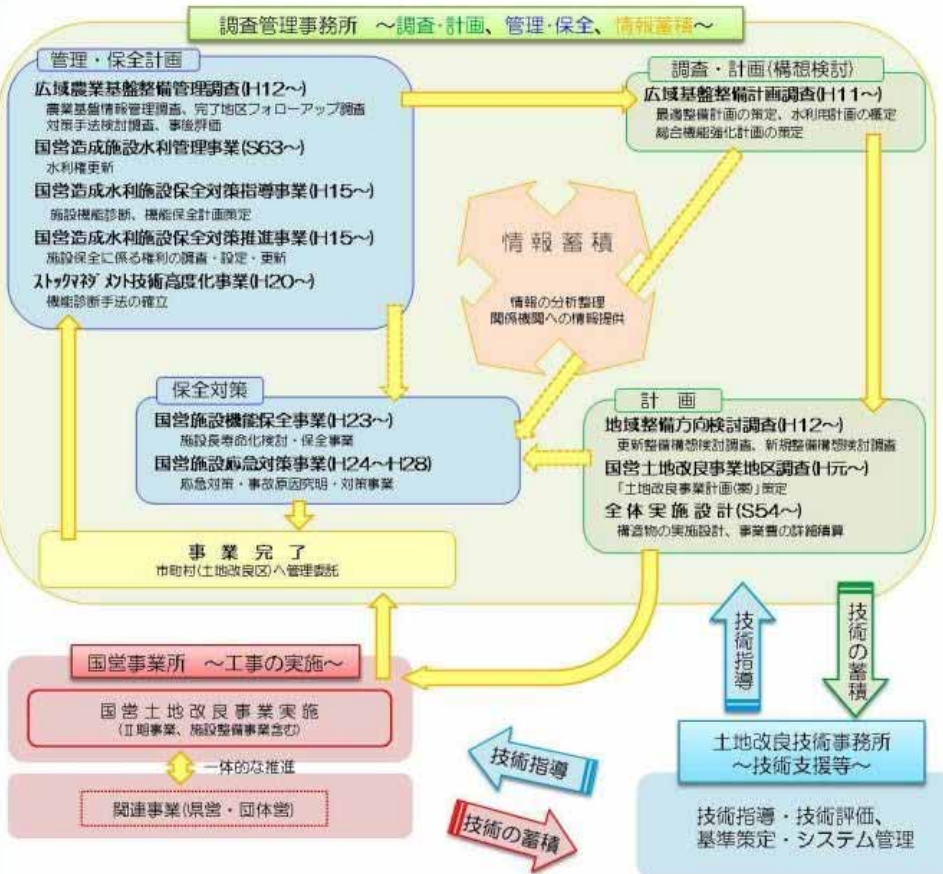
調査管理事務所 ～調査・計画、管理・保全、情報蓄積～

管理・保全計画

広域農業基盤整備管理調査(H12～)
農業基盤情報管理調査、完了地区フォローアップ調査
対策手法検討調査、事後評価

国営造成施設水利管理事業(S63～)
水利権更新

国営造成水利施設保全対策指導事業(H15～)
施設機能診断、機能保全計画策定

国営造成水利施設保全対策推進事業(H15～)
施設保全に係る権利の調査・設定・更新

ストックマネジメント技術高度化事業(H20～)
機能診断手法の確立

調査・計画(構想検討)

広域基盤整備計画調査(H11～)
最適整備計画の策定、水利用計画の策定
総合機能強化計画の策定

情報蓄積

情報の分析整理
関係機関への情報提供

保全対策

国営施設機能保全事業(H23～)
施設長寿命化検討・保全事業

国営施設応急対策事業(H24～H28)
応急対策・事故原因究明・対策事業

計画

地域整備方向検討調査(H12～)
更新整備構想検討調査、新規整備構想検討調査

国営土地改良事業地区調査(H元～)
「土地改良事業計画(案)」策定

全体実施設計(S54～)
構造物の実施設計、事業費の詳細積算

事業完了
市町村(土地改良区)へ管理委託

国営事業所 ～工事の実施～

国営土地改良事業実施
(Ⅱ期事業、施設整備事業含む)

一体的な推進

関連事業(県営・団体営)

技術指導

技術の蓄積

技術指導

技術の蓄積

土地改良技術事務所
～技術支援等～

技術指導・技術評価、
基準策定・システム管理